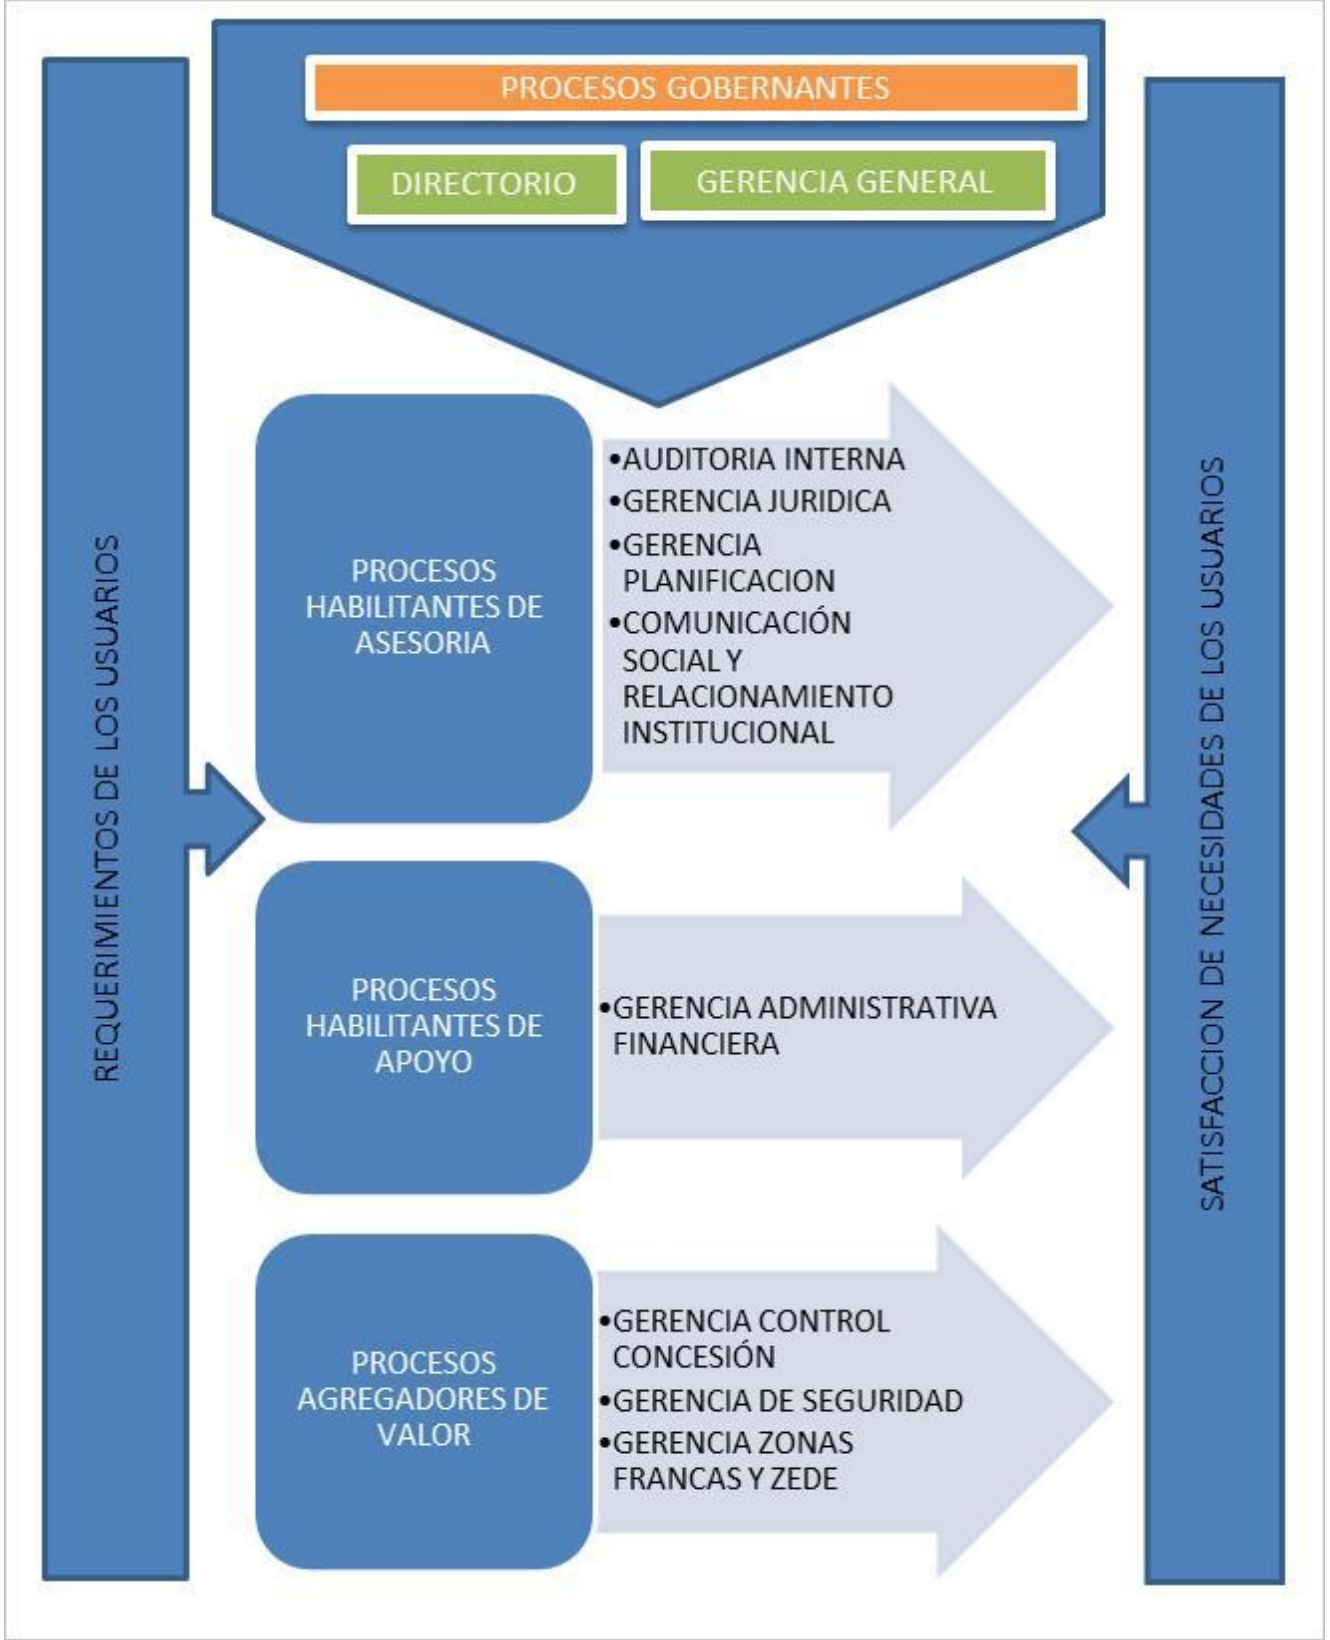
PROCESOS GOBERNANTES

DIRECTORIO

GERENCIA GENERAL

REQUERIMIENTOS DE LOS USUARIOS

PROCESOS HABILITANTES DE ASESORIA

•AUDITORIA INTERNA
•GERENCIA JURIDICA
•GERENCIA PLANIFICACION
•COMUNICACIÓN SOCIAL Y RELACIONAMIENTO INSTITUCIONAL

PROCESOS HABILITANTES DE APOYO

•GERENCIA ADMINISTRATIVA FINANCIERA

PROCESOS AGREGADORES DE VALOR

•GERENCIA CONTROL CONCESIÓN
•GERENCIA DE SEGURIDAD
•GERENCIA ZONAS FRANCAS Y ZEDE

SATISFACCION DE NECESIDADES DE LOS USUARIOS